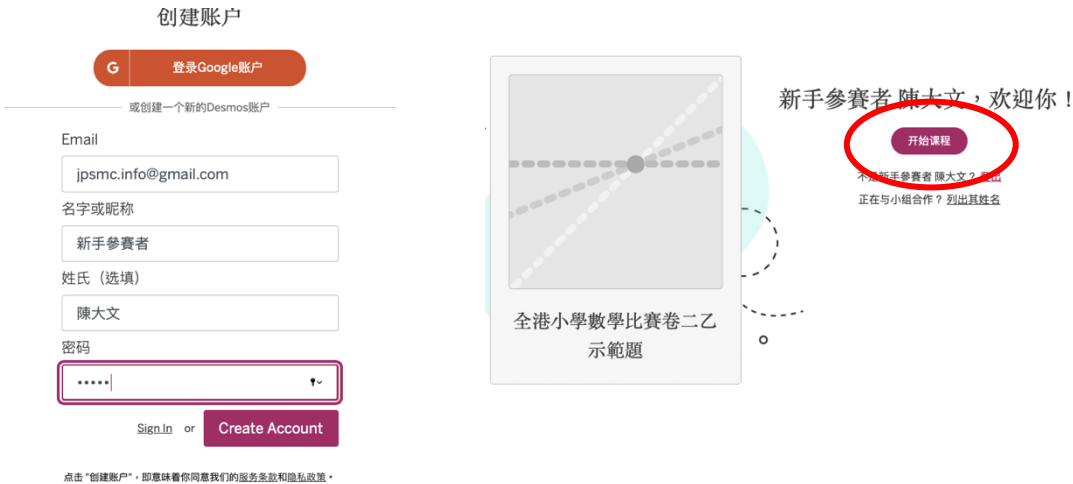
创建账户

登录Google账户

或创建一个新的Desmos账户

Email

jpsmc.info@gmail.com

名字或昵称

新手參賽者

姓氏（选填）

陳大文

密码

•••••

Sign In or Create Account

点击 "创建账户"，即意味着你同意我们的服务条款和隐私政策。

全港小學數學比賽卷二乙示範題

新手參賽者 陳大文，欢迎你！

开始课程

不是新手參賽者 陳大文？ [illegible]

正在与小組合作？ 列出其姓名